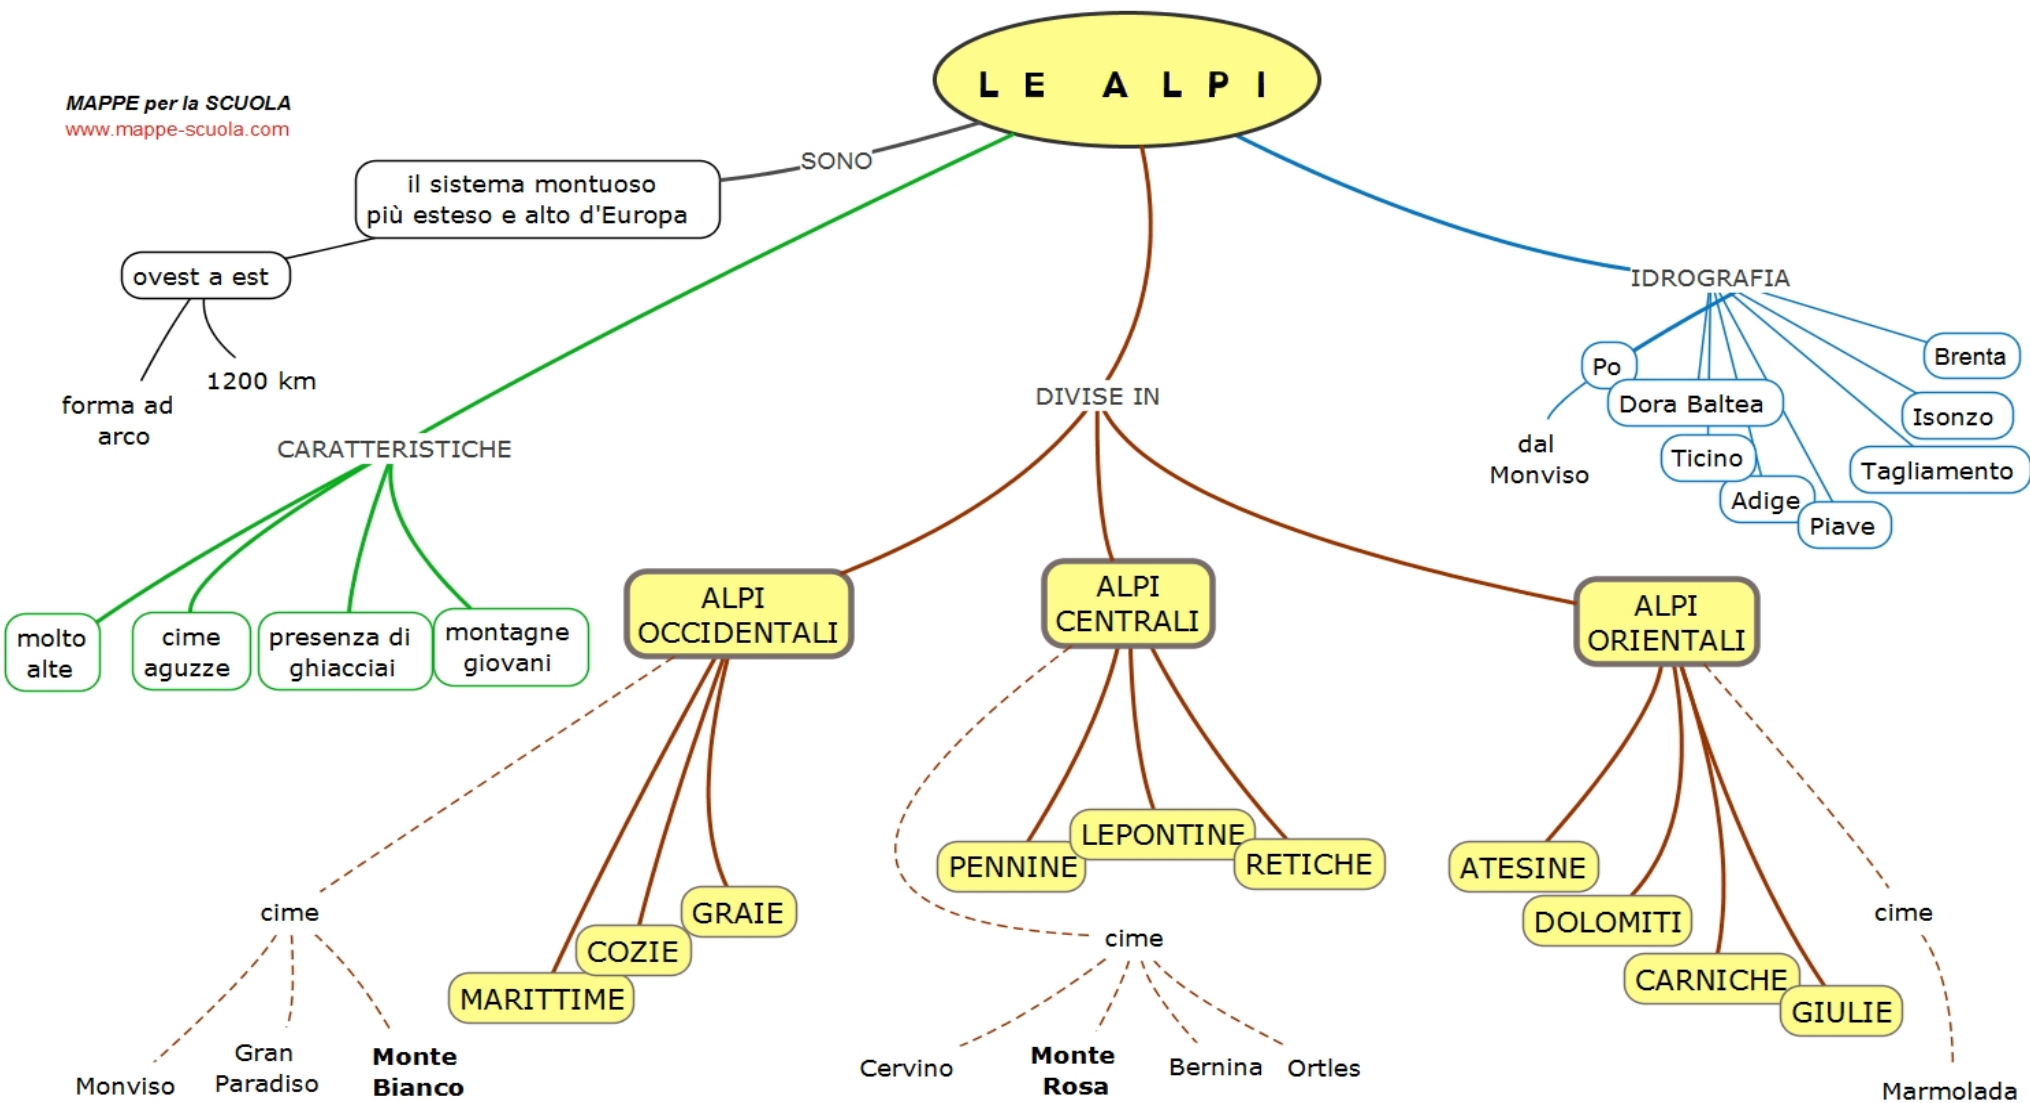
MAPPE per la SCUOLA
www.mappe-scuola.com

LE ALPI

SONO

il sistema montuoso più esteso e alto d'Europa

ovest a est

forma ad arco

1200 km

CARATTERISTICHE

molto alte

cime aguzze

presenza di ghiacciai

montagne giovani

DIVISE IN

ALPI OCCIDENTALI

ALPI CENTRALI

ALPI ORIENTALI

IDROGRAFIA

Po

dal Monviso

Dora Baltea

Ticino

Adige

Piave

Tagliamento

Isonzo

Brenta

GRAIE

COZIE

MARITTIME

cime

Monviso

Gran Paradiso

Monte Bianco

PENNINE

LEPONTINE

RETICHE

cime

Cervino

Monte Rosa

Bernina

Ortles

ATESINE

DOLOMITI

CARNICHE

GIULIE

cime

Marmolada